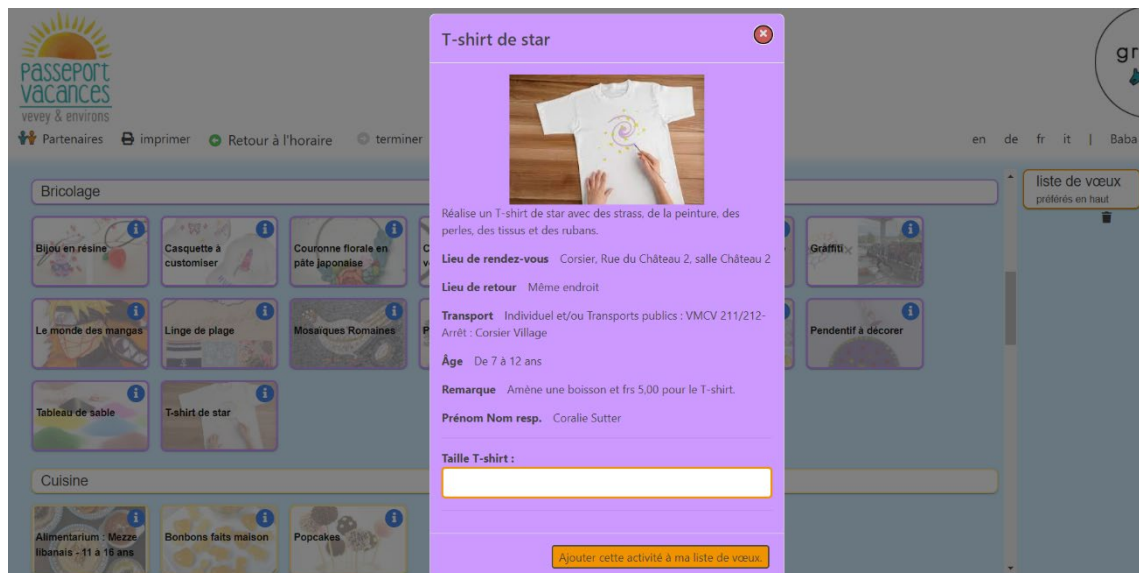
Passeport vacances
vevey & environs

Partenaires imprimer Retour à l'horaire terminer

en de fr it | Baba

gr

Bricolage

Bijou en résine
Casquette à customiser
Couronne florale en pâte japonaise
Graffiti
Le monde des mangas
Linge de plage
Mosaïques Romaines
Pendentif à décorer
Tableau de sable
T-shirt de star

Cuisine

Alimentarium : Mezze libanais - 11 à 16 ans
Bonbons faits maison
Popcakes

liste de vœux
préférés en haut

T-shirt de star

Réalise un T-shirt de star avec des strass, de la peinture, des perles, des tissus et des rubans.

Lieu de rendez-vous Corsier, Rue du Château 2, salle Château 2

Lieu de retour Même endroit

Transport Individuel et/ou Transports publics : VMCV 211/212- Arrêt : Corsier Village

Âge De 7 à 12 ans

Remarque Amène une boisson et frs 5,00 pour le T-shirt.

Prénom Nom resp. Coralie Sutter

Taille T-shirt :

Ajouter cette activité à ma liste de vœux.